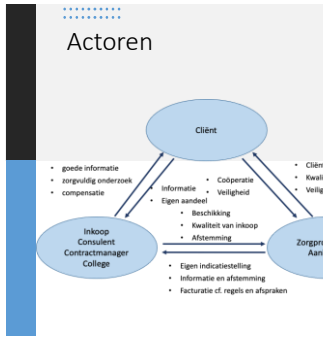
Actoren

Cliënt

• goede informatie
• zorgvuldig onderzoek
• compensatie

• Informatie
• Eigen aandeel

• Coöperatie
• Veiligheid

• Cliën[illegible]
• Kwali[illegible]
• Veilig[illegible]

Inkoop
Consulent
Contractmanager
College

• Beschikking
• Kwaliteit van inkoop
• Afstemming

Zorgpr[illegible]
Aan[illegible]

• Eigen indicatiestelling
• Informatie en afstemming
• Facturatie cf. regels en afspraken